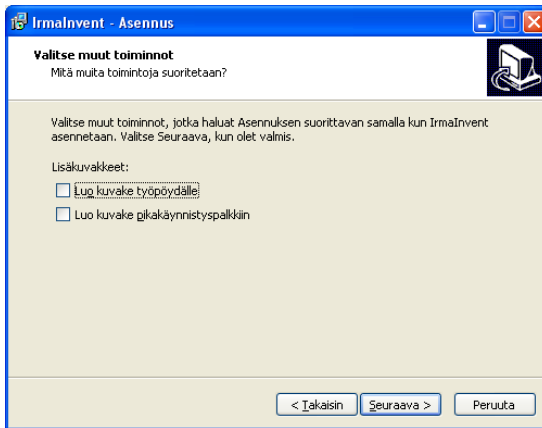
IrmaInvent - Asennus

Valitse muut toiminnot
Mitä muita toimintoja suoritetaan?

Valitse muut toiminnot, jotka haluat Asennuksen suorittavan samalla kun IrmaInvent asennetaan. Valitse Seuraava, kun olet valmis.

Lisäkuvakkeet:

Luo kuvake työpöydälle

Luo kuvake pikakäynnistyspalkkiin

< Takaisin | Seuraava > | Peruuta